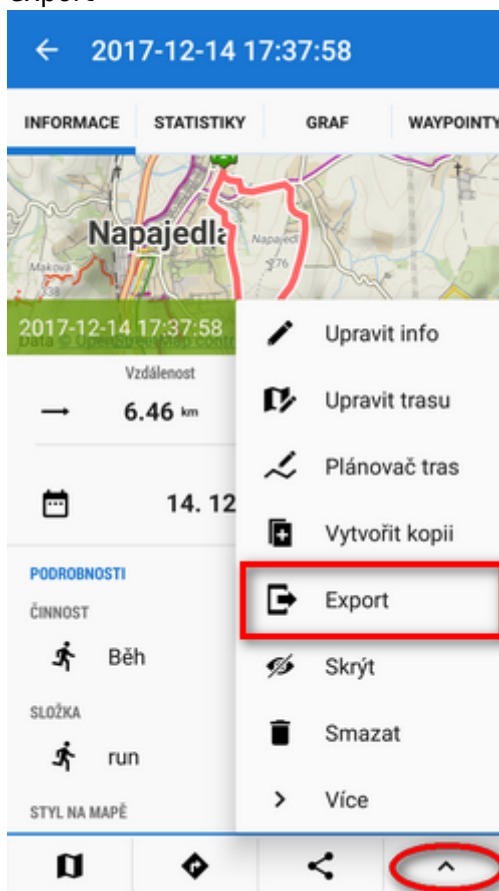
2017-12-14 17:37:58

INFORMACE STATISTIKY GRAF WAYPOINTY

Napajedla

Maková

Napajedla

2017-12-14 17:37:58

Data © OpenStreetMap contr

Vzdálenost

6.46 km

14. 12

PODROBNOSTI

ČINNOST

Běh

SLOŽKA

run

STYL NA MAPĚ

Upravit info

Upravit trasu

Plánovač tras

Vytvořit kopii

Export

Skrýt

Smazat

Více